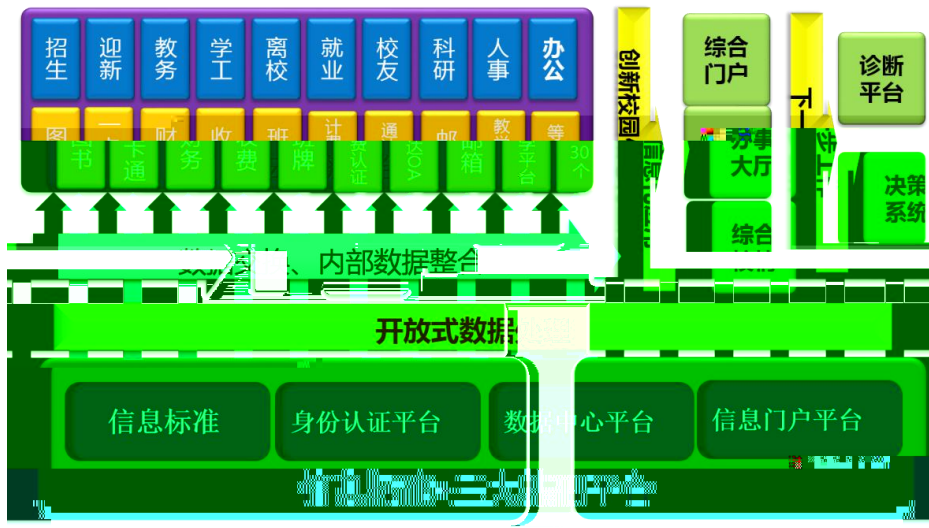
招生 迎新 教务 学工 离校 就业 校友 科研 人事 办公

图书 一卡通 财务 收费 班牌 计费认证 通达OA 邮箱 教学平台 等30个

数据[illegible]、内部数据整合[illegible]

开放式数据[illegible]

信息标准 身份认证平台 数据中心平台 信息门户平台

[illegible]

创新校园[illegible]

综合门户

办事大厅

综合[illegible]

下一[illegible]

诊断平台

决策系统